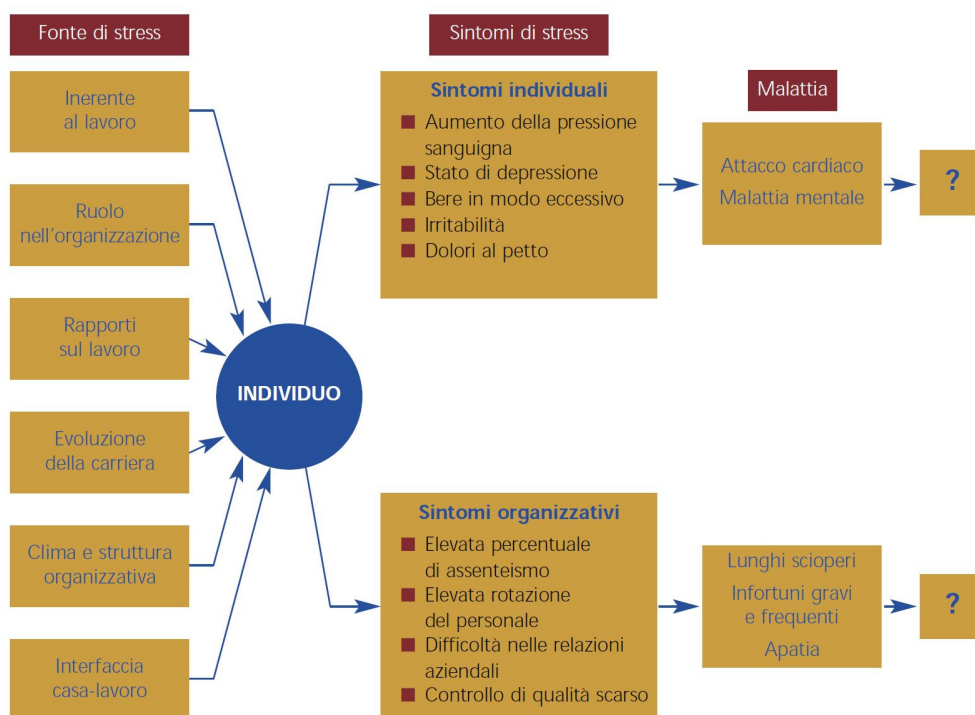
Fonte di stress

Sintomi di stress

Inerente al lavoro

Ruolo nell'organizzazione

Rapporti sul lavoro

Evoluzione della carriera

Clima e struttura organizzativa

Interfaccia casa-lavoro

INDIVIDUO

Sintomi individuali
- Aumento della pressione sanguigna
- Stato di depressione
- Bere in modo eccessivo
- Irritabilità
- Dolori al petto

Malattia

Attacco cardiaco
Malattia mentale

?

Sintomi organizzativi
- Elevata percentuale di assenteismo
- Elevata rotazione del personale
- Difficoltà nelle relazioni aziendali
- Controllo di qualità scarso

Lunghi scioperi
Infortuni gravi e frequenti
Apatia

?